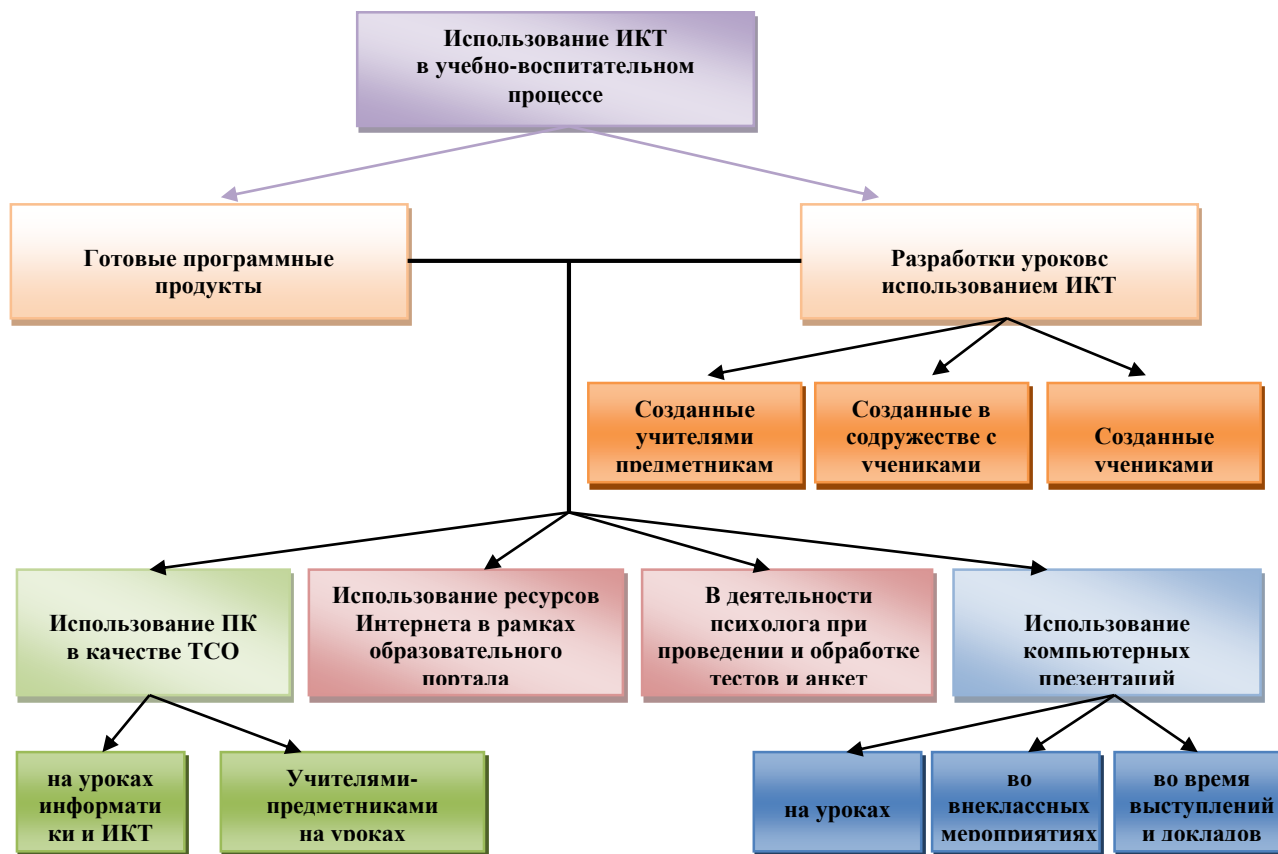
Использование ИКТ в учебно-воспитательном процессе

Готовые программные продукты

Разработки уроковс использованием ИКТ

Созданные учителями предметникам

Созданные в содружестве с учениками

Созданные учениками

Использование ПК в качестве ТСО

Использование ресурсов Интернета в рамках образовательного портала

В деятельности психолога при проведении и обработке тестов и анкет

Использование компьютерных презентаций

на уроках информати ки и ИКТ

Учителями-предметниками на уроках

на уроках

во внеклассных мероприятиях

во время выступлений и докладов